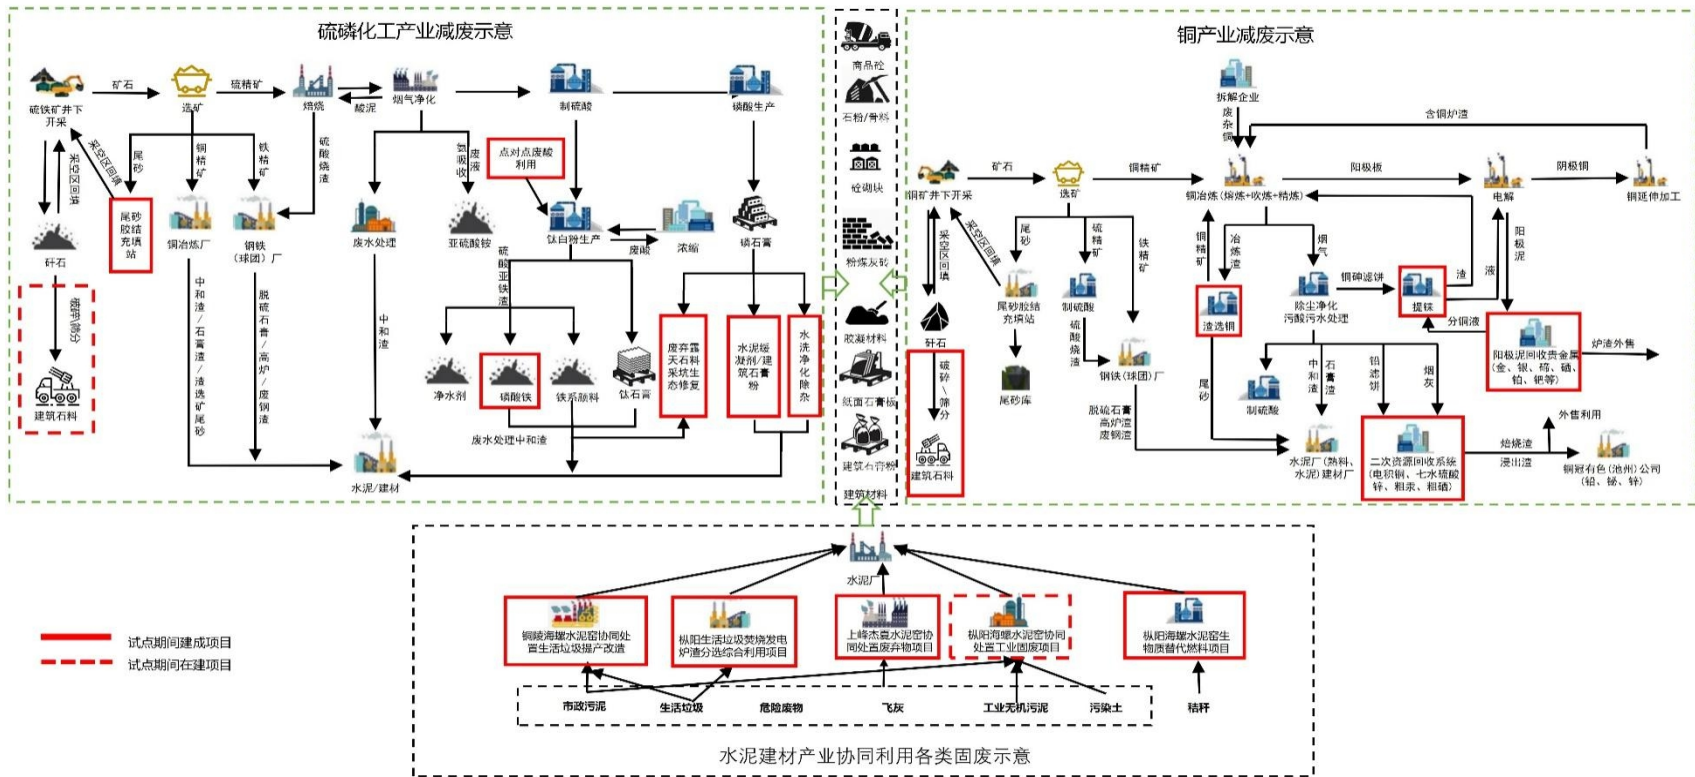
硫磷化工产业减废示意

硫铁矿井下开采
矿石
选矿
硫精矿
焙烧
烟气净化
制硫酸
磷酸生产
酸泥
采空区回填
尾砂
铜精矿
铁精矿
硫酸烧渣
氨吸收
废渣
点对点废酸利用
尾砂胶结充填站
铜冶炼厂
钢铁（球团）厂
废水处理
亚硫酸铵
钛白粉生产
浓缩
磷石膏
废酸
矸石
筛分
建筑石料
中和渣/石膏渣/渣选矿尾砂
脱硫石膏/高炉/废钢渣
中和渣
硫酸亚铁渣
净水剂
磷酸铁
铁系颜料
钛石膏
废弃露天石料采坑生态修复
水泥缓凝剂/建筑石膏粉
水洗净化除杂
废水处理中和渣
水泥/建材

商品砼
石粉/骨料
砼砌块
粉煤灰砖
胶凝材料
纸面石膏板
建筑石膏粉
建筑材料

铜产业减废示意

拆解企业
废杂铜
含铜炉渣
铜矿井下开采
矿石
选矿
铜精矿
铜冶炼（熔炼+吹炼+精炼）
阳极板
电解
阴极铜
铜延伸加工
采空区回填
尾砂
硫精矿
铁精矿
铜精矿
冶炼渣
烟气
矸石
破碎/筛分
建筑石料
尾砂胶结充填站
尾砂库
制硫酸
硫酸烧渣
钢铁（球团）厂
渣选铜
除尘净化污酸污水处理
砷滤饼
提铋
渣
液
阳极泥
分铜液
阳极泥回收贵金属（金、银、碲、硒、铂、钯等）
炉渣外售
脱硫石膏高炉渣废钢渣
尾砂
制硫酸
中和渣
石膏渣
铅滤饼
烟灰
水泥厂（熟料、水泥）建材厂
二次资源回收系统（电积铜、七水硫酸锌、粗汞、粗硒）
外售利用
焙烧渣
浸出渣
铜冠有色（池州）公司（铅、铋、锌）

水泥厂
铜陵海螺水泥窑协同处置生活垃圾提产改造
枞阳生活垃圾焚烧发电炉渣分选综合利用项目
上峰杰夏水泥窑协同处置废弃物项目
枞阳海螺水泥窑协同处置工业固废项目
枞阳海螺水泥窑生物质替代燃料项目
市政污泥
生活垃圾
危险废物
飞灰
工业无机污泥
污染土
秸秆
水泥建材产业协同利用各类固废示意

试点期间建成项目
试点期间在建项目